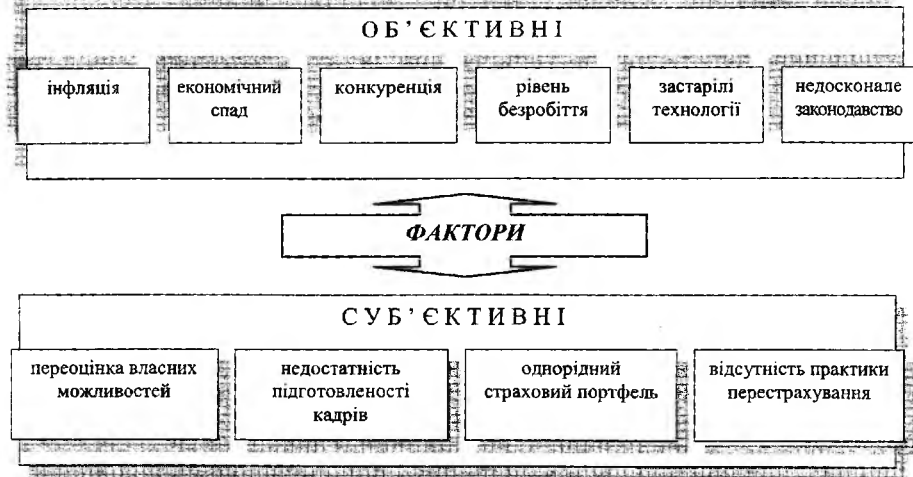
ОБ'ЄКТИВНІ

інфляція

економічний спад

конкуренція

рівень безробіття

застарілі технології

недосконале законодавство

ФАКТОРИ

СУБ'ЄКТИВНІ

переоцінка власних можливостей

недостатність підготовленості кадрів

однорідний страховий портфель

відсутність практики перестрахування